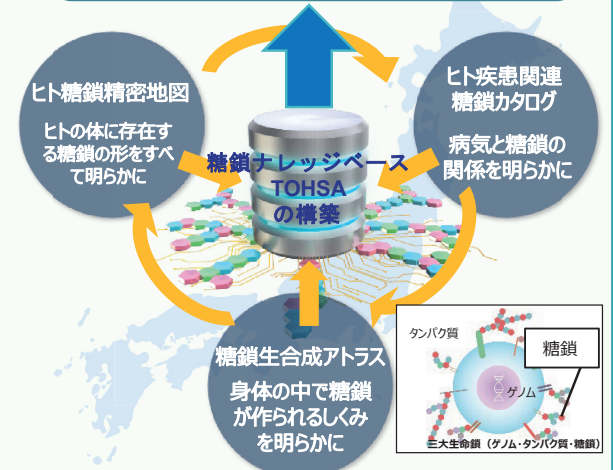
ヒト糖鎖精密地図

ヒトの体に存在する糖鎖の形をすべて明らかに

ヒト疾患関連糖鎖カタログ

病気と糖鎖の関係を明らかに

糖鎖ナレッジベース TOHSA の構築

糖鎖生合成アトラス

身体の中で糖鎖が作られるしくみを明らかに

タンパク質

糖鎖

ゲノム

三大生命鎖（ゲノム・タンパク質・糖鎖）